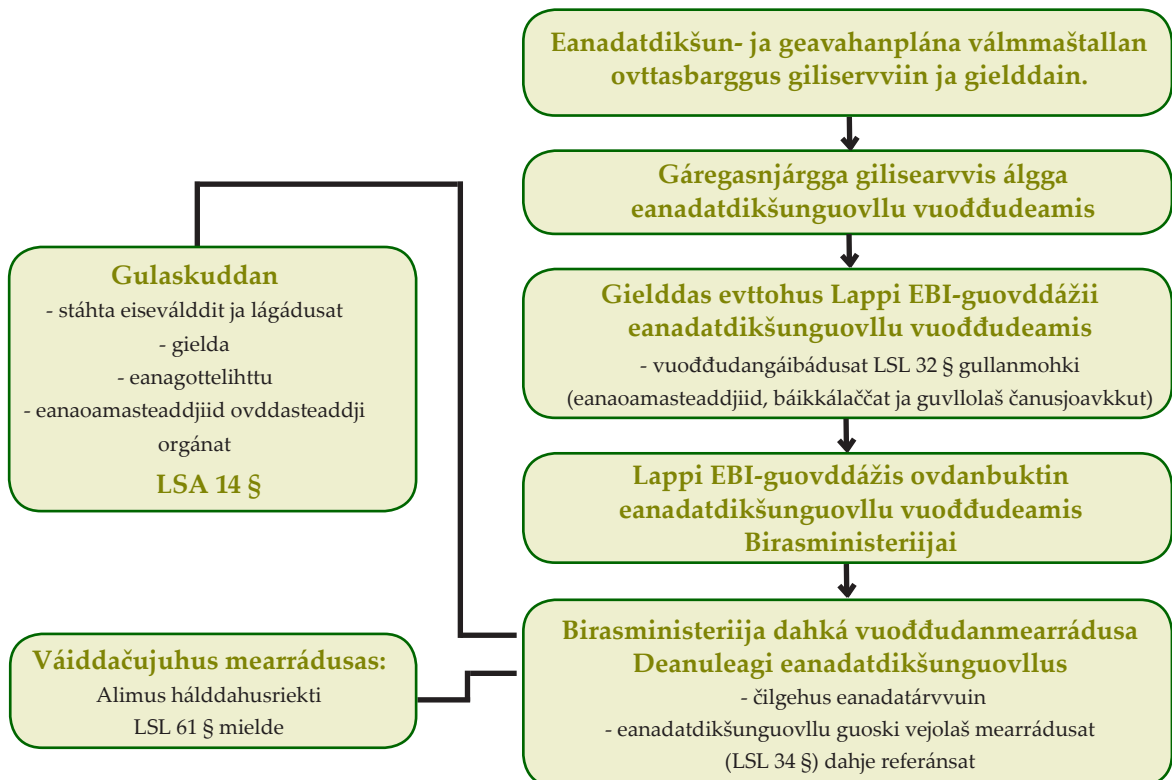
Eanadatdikšun- ja geavahanplána válmmaštallan ovttasbarggus giliservviin ja gielddain.

Gáregasnjárgga gilisearvvis álgga eanadatdikšunguovllu vuođđudeamis

Gielddas evttohus Lappi EBI-guovddážii eanadatdikšunguovllu vuođđudeamis
- vuođđudangáibádusat LSL 32 § gullanmohki
(eanaoamasteaddjiid, báikkálaččat ja guvllolaš čanusjoavkkut)

Lappi EBI-guovddážis ovdanbuktin eanadatdikšunguovllu vuođđudeamis Birasministeriijai

Birasministeriija dahká vuođđudanmearrádusa Deanuleagi eanadatdikšunguovllus
- čilgehus eanadatárvvuin
- eanadatdikšunguovllu guoski vejolaš mearrádusat (LSL 34 §) dahje referánsat

Gulaskuddan
- stáhta eiseválddit ja lágádusat
- gielda
- eanagottelihttu
- eanaoamasteaddjiid ovddasteaddji orgánat
LSA 14 §

Váiddačujuhus mearrádusas:
Alimus hálddahusriekti
LSL 61 § mielde